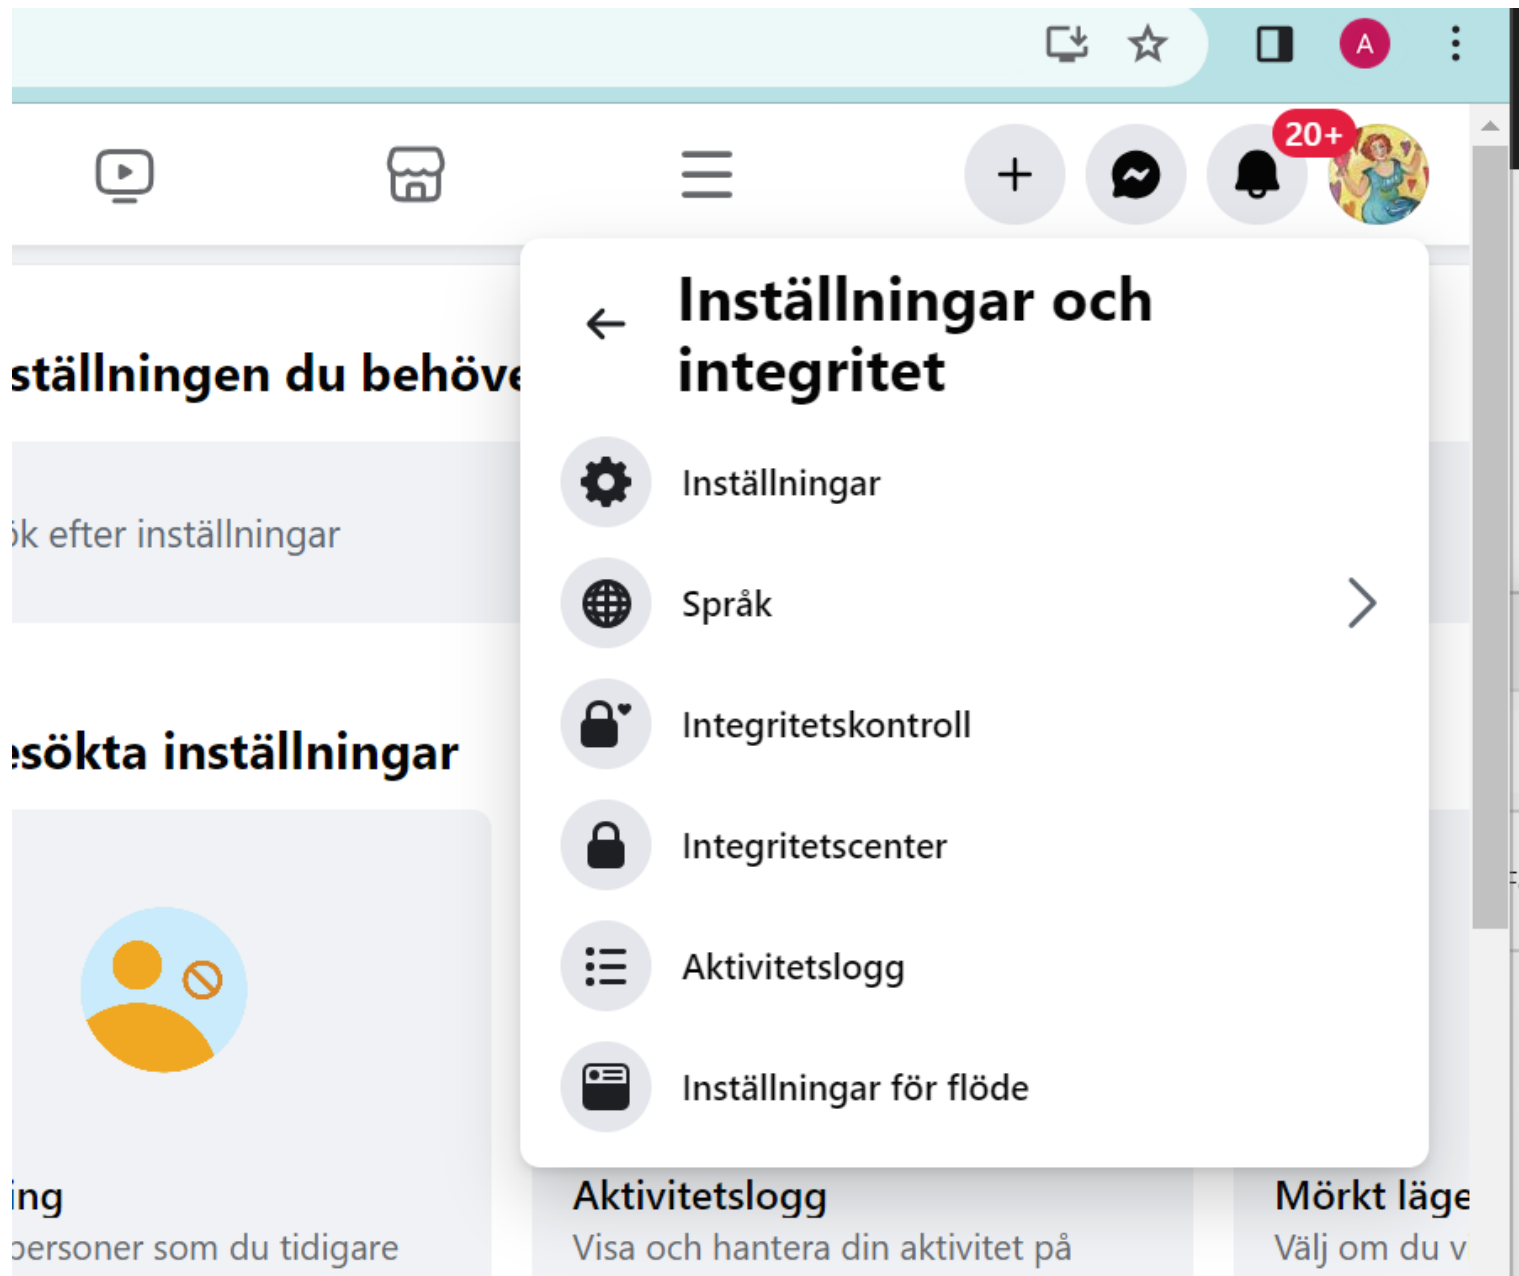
A

20+

ställningen du behöve

ök efter inställningar

esökta inställningar

ing
personer som du tidigare

Inställningar och integritet

Inställningar

Språk

Integritetskontroll

Integritetscenter

Aktivitetslogg

Inställningar för flöde

Aktivitetslogg
Visa och hantera din aktivitet på

Mörkt läge
Välj om du v